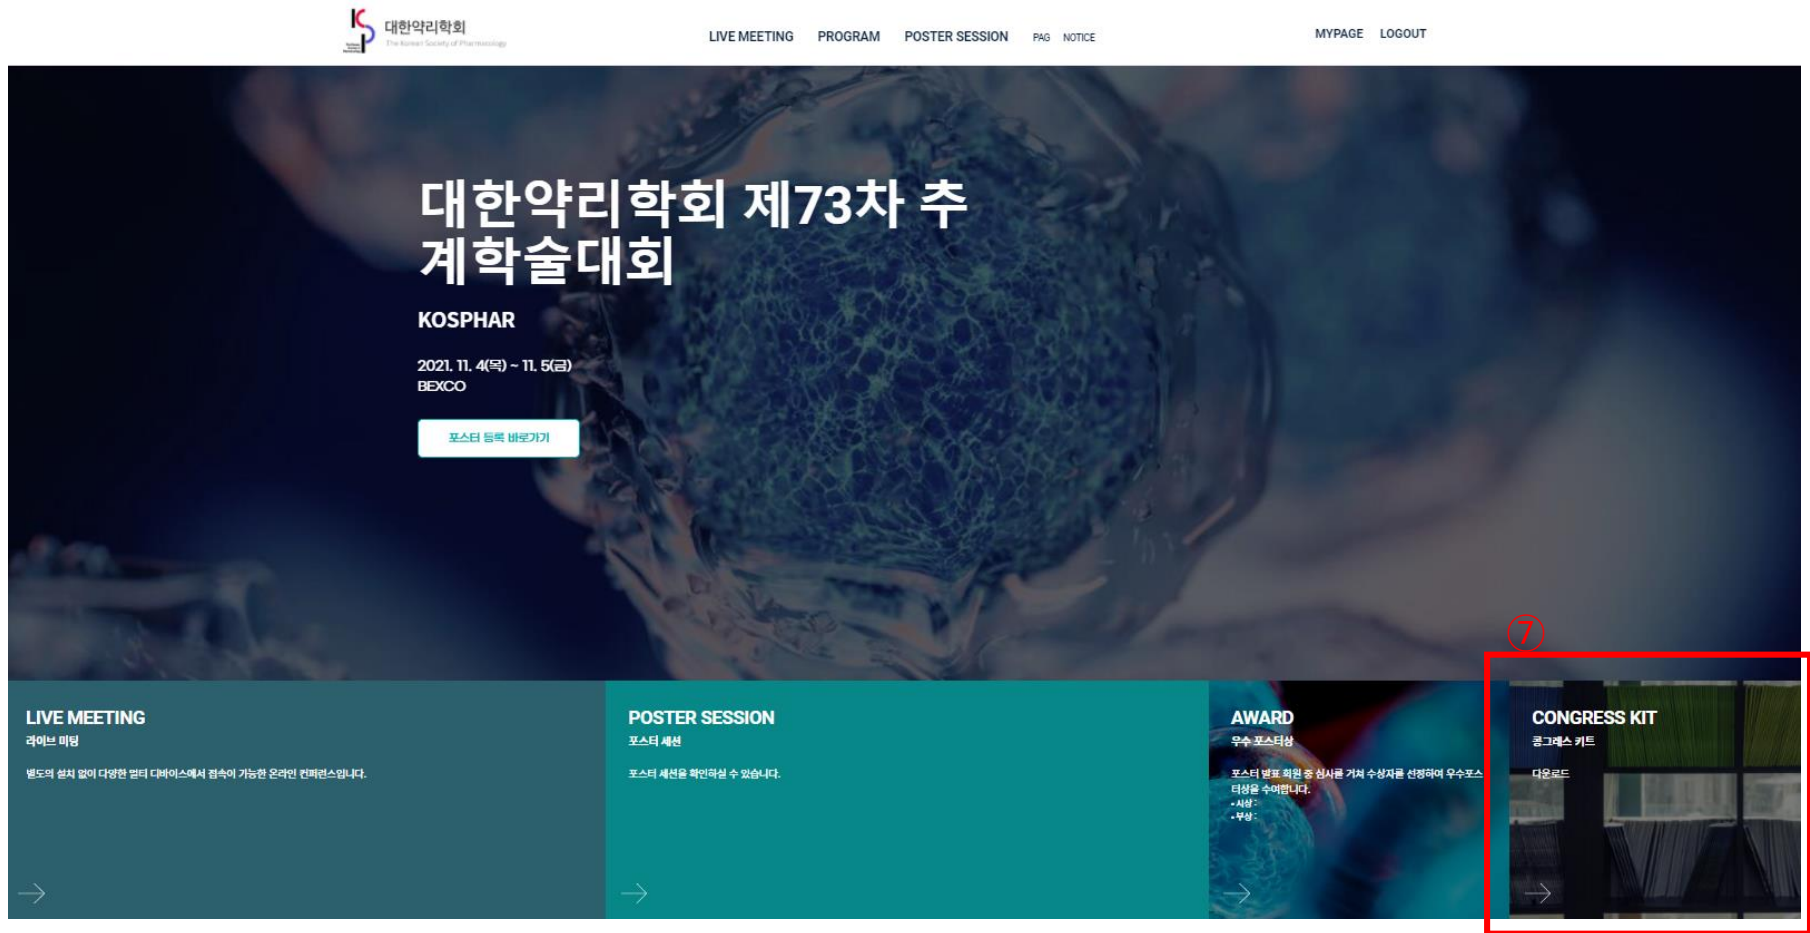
대한약리학회
The Korean Society of Pharmacology

LIVE MEETING PROGRAM POSTER SESSION PAG NOTICE

MYPAGE LOGOUT

대한약리학회 제73차 추계학술대회

KOSPHAR

2021. 11. 4(목) ~ 11. 5(금)
BEXCO

포스터 등록 바로가기

LIVE MEETING
라이브 미팅
별도의 설치 없이 다양한 멀티 디바이스에서 접속이 가능한 온라인 컨퍼런스입니다.

POSTER SESSION
포스터 세션
포스터 세션을 확인하실 수 있습니다.

AWARD
우수 포스터상
포스터 발표 회원 중 심사를 거쳐 수상자를 선정하여 우수포스터상을 수여합니다.
• 시상 :
• 부상 :

⑦
CONGRESS KIT
콩그레스 키트
다운로드